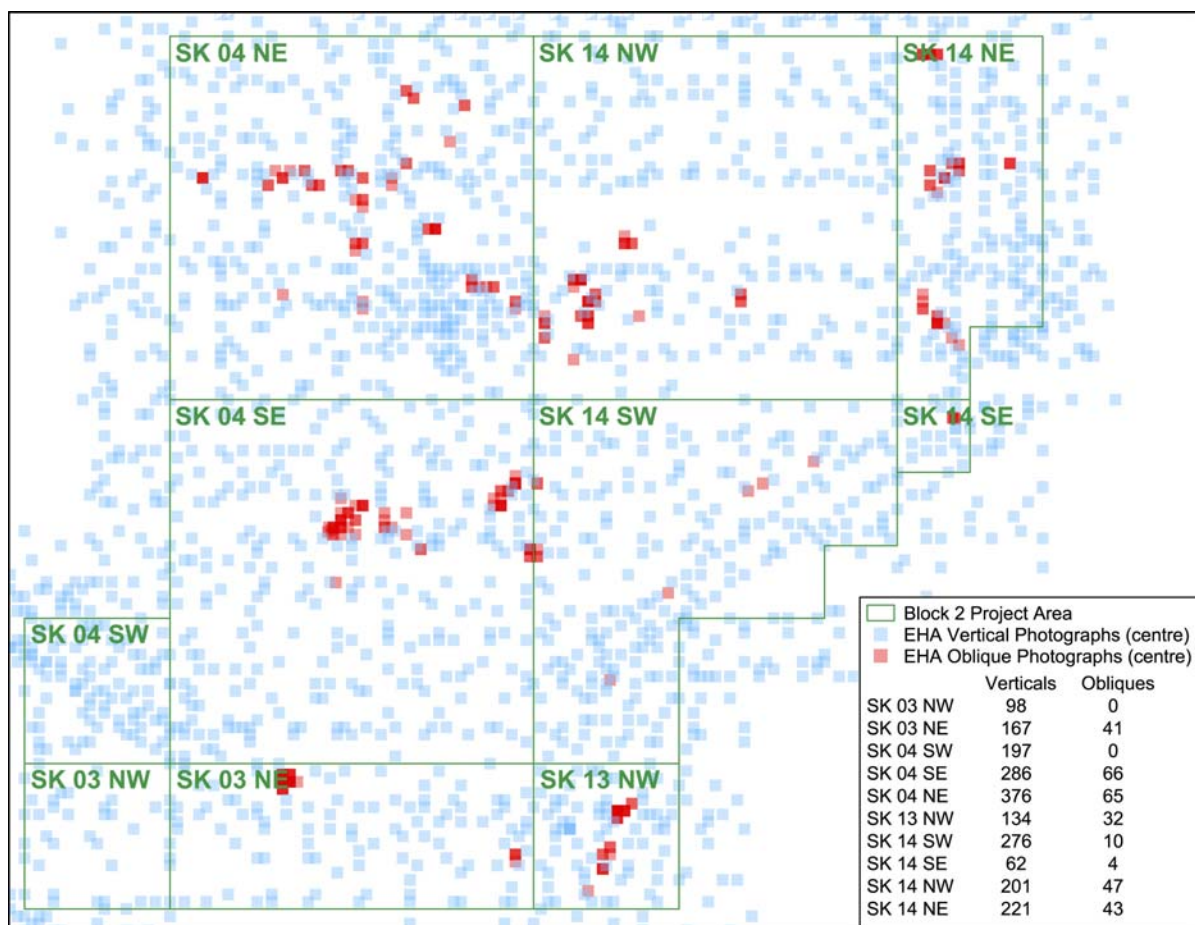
SK 04 NE
SK 14 NW
SK 14 NE
SK 04 SE
SK 14 SW
SK 14 SE
SK 04 SW
SK 03 NW
SK 03 NE
SK 13 NW

Block 2 Project Area
EHA Vertical Photographs (centre)
EHA Oblique Photographs (centre)

| | Verticals | Obliques |
|---|---|---|
| SK 03 NW | 98 | 0 |
| SK 03 NE | 167 | 41 |
| SK 04 SW | 197 | 0 |
| SK 04 SE | 286 | 66 |
| SK 04 NE | 376 | 65 |
| SK 13 NW | 134 | 32 |
| SK 14 SW | 276 | 10 |
| SK 14 SE | 62 | 4 |
| SK 14 NW | 201 | 47 |
| SK 14 NE | 221 | 43 |